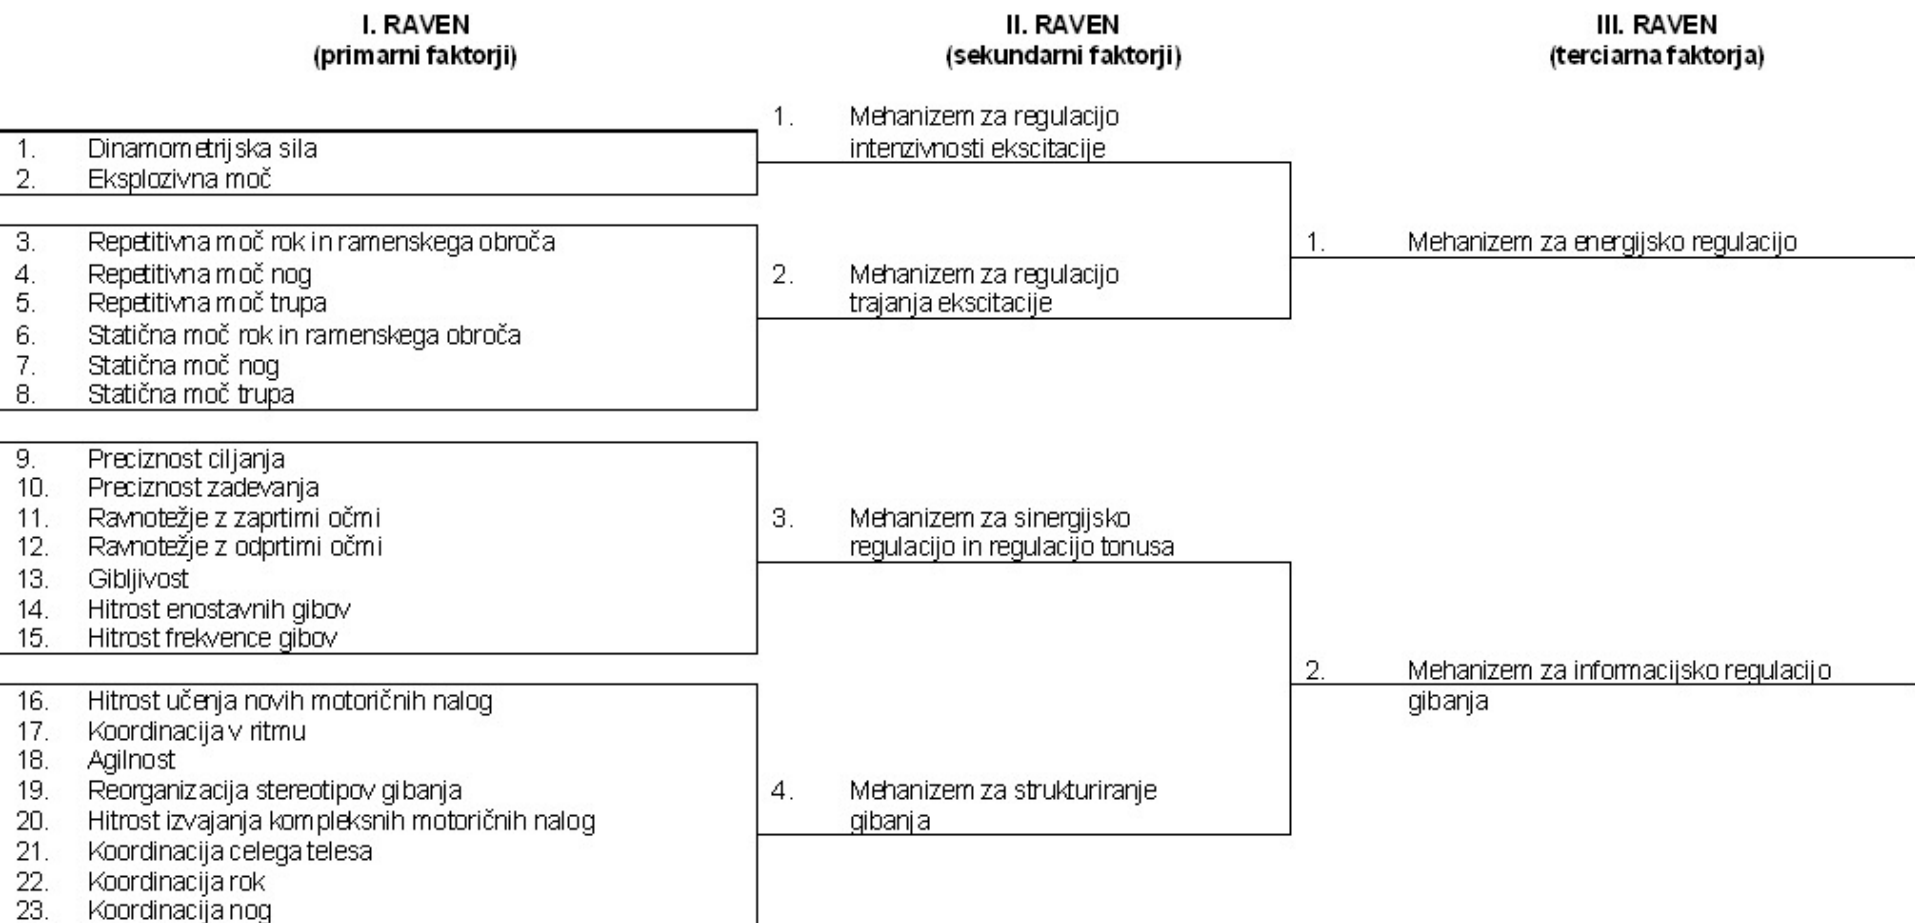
I. RAVEN
(primarni faktorji)

II. RAVEN
(sekundarni faktorji)

III. RAVEN
(terciarna faktorja)

1. Dinamometrijska sila
2. Eksplozivna moč

3. Repetitivna moč rok in ramenskega obroča
4. Repetitivna moč nog
5. Repetitivna moč trupa
6. Statična moč rok in ramenskega obroča
7. Statična moč nog
8. Statična moč trupa

9. Preciznost ciljanja
10. Preciznost zadevanja
11. Ravnotežje z zaprtimi očmi
12. Ravnotežje z odprtimi očmi
13. Gibljivost
14. Hitrost enostavnih gibov
15. Hitrost frekvence gibov

16. Hitrost učenja novih motoričnih nalog
17. Koordinacija v ritmu
18. Agilnost
19. Reorganizacija stereotipov gibanja
20. Hitrost izvajanja kompleksnih motoričnih nalog
21. Koordinacija celega telesa
22. Koordinacija rok
23. Koordinacija nog

1. Mehanizem za regulacijo intenzivnosti ekscitacije

2. Mehanizem za regulacijo trajanja ekscitacije

3. Mehanizem za sinergijsko regulacijo in regulacijo tonusa

4. Mehanizem za strukturiranje gibanja

1. Mehanizem za energijsko regulacijo

2. Mehanizem za informacijsko regulacijo gibanja